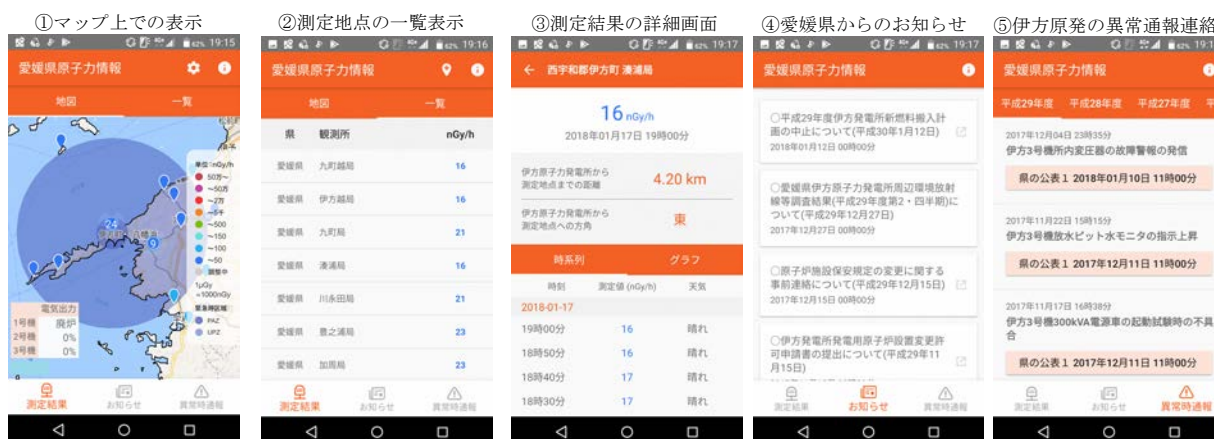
①マップ上での表示

62% 19:15

愛媛県原子力情報

地図　一覧

単位：nGy/h
50万～
～50万
～2万
～5千
～500
～150
～100
～50
調整中
1μGy =1000nGy
緊急時区域
PAZ
UPZ

電気出力
1号機 廃炉
2号機 0%
3号機 0%

測定結果　お知らせ　異常時通報

②測定地点の一覧表示

62% 19:16

愛媛県原子力情報

地図　一覧

| 県 | 観測所 | nGy/h |
|---|---|---|
| 愛媛県 | 九町越局 | 16 |
| 愛媛県 | 伊方越局 | 16 |
| 愛媛県 | 九町局 | 21 |
| 愛媛県 | 湊浦局 | 16 |
| 愛媛県 | 川永田局 | 21 |
| 愛媛県 | 豊之浦局 | 23 |
| 愛媛県 | 加周局 | 23 |

測定結果　お知らせ　異常時通報

③測定結果の詳細画面

62% 19:17

西宇和郡伊方町 湊浦局

16 nGy/h
2018年01月17日 19時00分

伊方原子力発電所から測定地点までの距離 4.20 km

伊方原子力発電所から測定地点への方角 東

時系列　グラフ

| 時刻 | 測定値 (nGy/h) | 天気 |
|---|---|---|
| 2018-01-17 | | |
| 19時00分 | 16 | 晴れ |
| 18時50分 | 16 | 晴れ |
| 18時40分 | 17 | 晴れ |
| 18時30分 | 17 | 晴れ |

④愛媛県からのお知らせ

62% 19:17

愛媛県原子力情報

○平成29年度伊方発電所新燃料搬入計画の中止について(平成30年1月12日)
2018年01月12日 00時00分

○愛媛県伊方原子力発電所周辺環境放射線等調査結果(平成29年度第2・四半期)について(平成29年12月27日)
2017年12月27日 00時00分

○原子炉施設保安規定の変更に関する事前連絡について(平成29年12月15日)
2017年12月15日 00時00分

○伊方発電所発電用原子炉設置変更許可申請書の提出について(平成29年11月15日)

測定結果　お知らせ　異常時通報

⑤伊方原発の異常通報連絡

62% 19:17

愛媛県原子力情報

平成29年度　平成28年度　平成27年度

2017年12月04日 23時35分
伊方3号機所内変圧器の故障警報の発信
県の公表 1 2018年01月10日 11時00分

2017年11月22日 15時15分
伊方3号機放水ピット水モニタの指示上昇
県の公表 1 2017年12月11日 11時00分

2017年11月17日 16時38分
伊方3号機300kVA電源車の起動試験時の不具合
県の公表 1 2017年12月11日 11時00分

測定結果　お知らせ　異常時通報